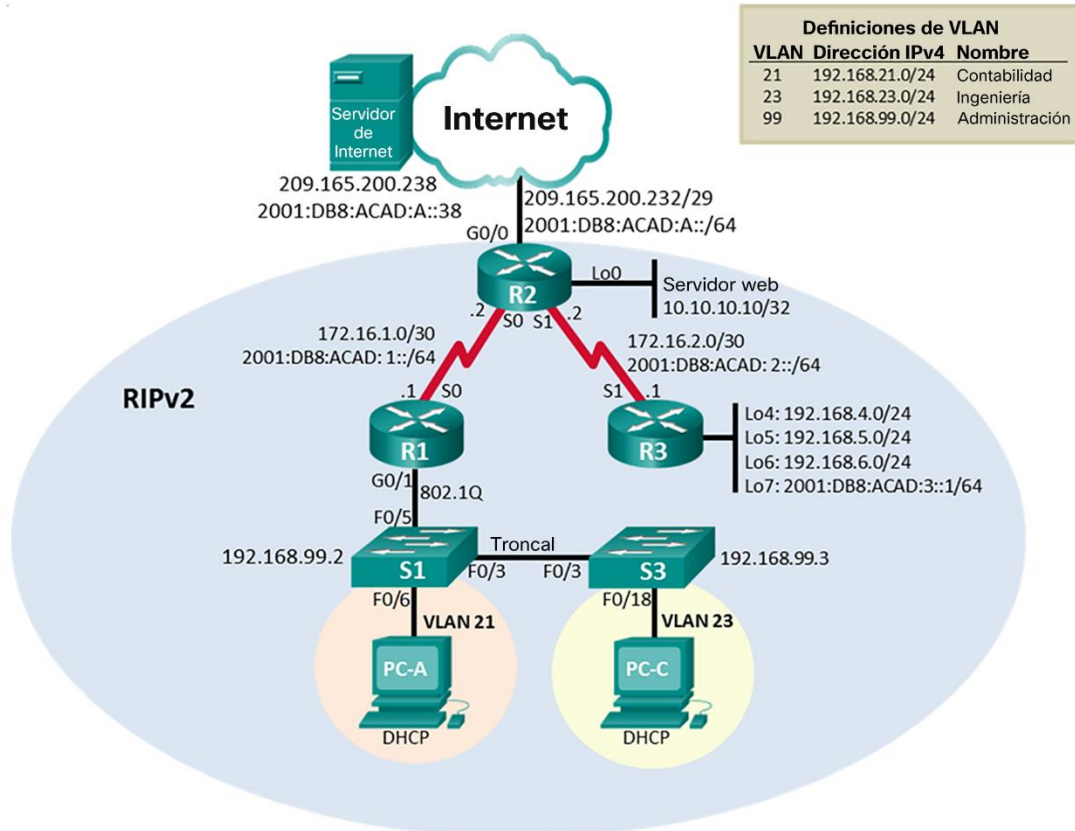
Definiciones de VLAN

| VLAN | Dirección IPv4 | Nombre |
|---|---|---|
| 21 | 192.168.21.0/24 | Contabilidad |
| 23 | 192.168.23.0/24 | Ingeniería |
| 99 | 192.168.99.0/24 | Administración |

Servidor de Internet

Internet

209.165.200.238
2001:DB8:ACAD:A::38

209.165.200.232/29
2001:DB8:ACAD:A::/64

G0/0

R2

Lo0

Servidor web
10.10.10.10/32

.2 S0 S1 .2

172.16.1.0/30
2001:DB8:ACAD: 1::/64

172.16.2.0/30
2001:DB8:ACAD: 2::/64

RIPv2

.1 S0

S1 .1

R1

R3

Lo4: 192.168.4.0/24
Lo5: 192.168.5.0/24
Lo6: 192.168.6.0/24
Lo7: 2001:DB8:ACAD:3::1/64

G0/1 802.1Q

F0/5

Troncal

192.168.99.2

S1

F0/3

F0/3

S3

192.168.99.3

F0/6

VLAN 21

F0/18

VLAN 23

PC-A

PC-C

DHCP

DHCP